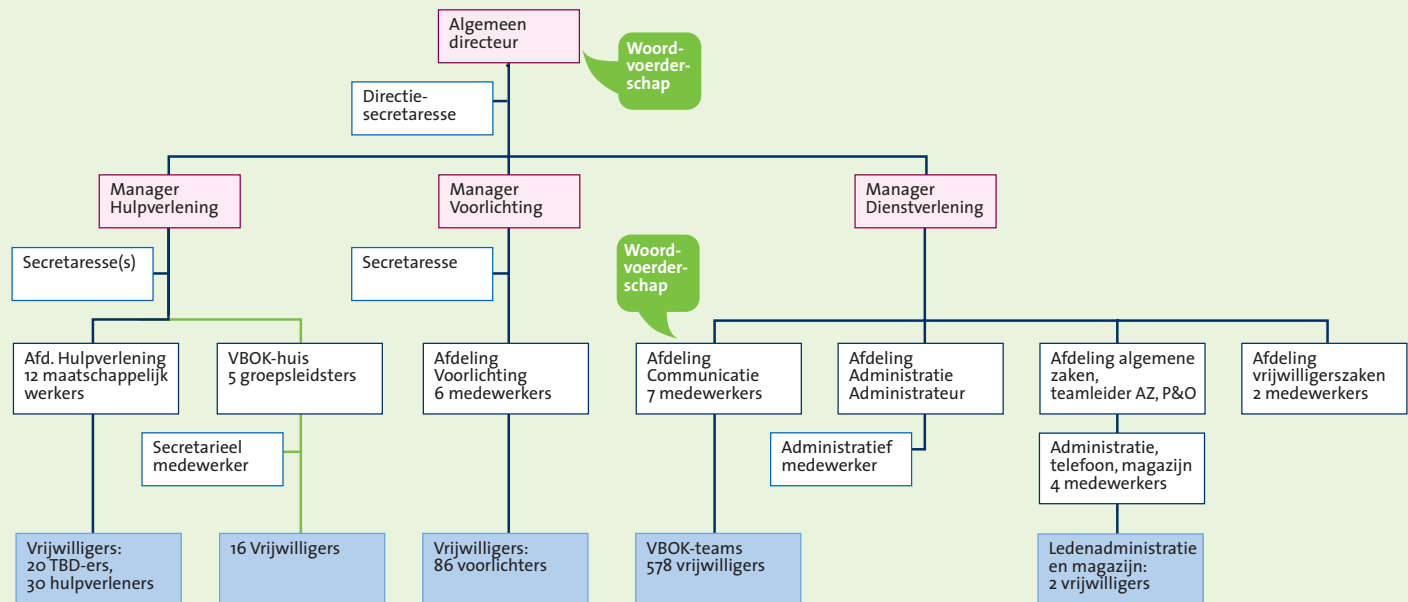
Algemeen directeur

Woord-voerder-schap

Directie-secretaresse

Manager Hulpverlening

Manager Voorlichting

Manager Dienstverlening

Secretaresse(s)

Secretaresse

Woord-voerder-schap

Afd. Hulpverlening 12 maatschappelijk werkers

VBOK-huis 5 groepsleidsters

Afdeling Voorlichting 6 medewerkers

Afdeling Communicatie 7 medewerkers

Afdeling Administratie Administrateur

Afdeling algemene zaken, teamleider AZ, P&O

Afdeling vrijwilligerszaken 2 medewerkers

Secretarieel medewerker

Administratief medewerker

Administratie, telefoon, magazijn 4 medewerkers

Vrijwilligers: 20 TBD-ers, 30 hulpverleners

16 Vrijwilligers

Vrijwilligers: 86 voorlichters

VBOK-teams 578 vrijwilligers

Ledenadministratie en magazijn: 2 vrijwilligers